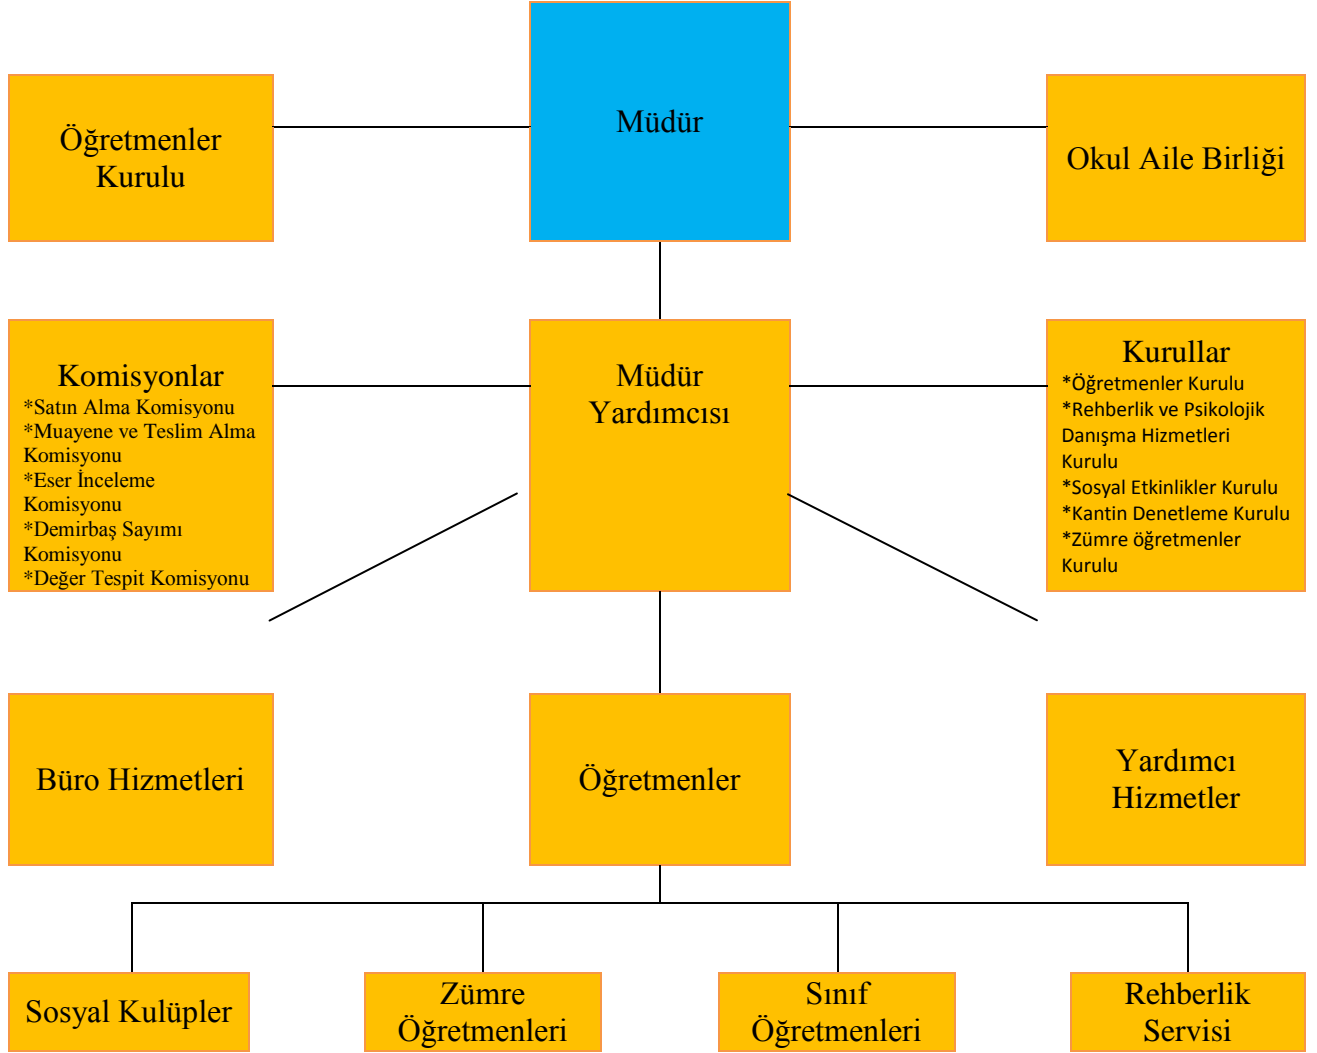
Öğretmenler Kurulu

Müdür

Okul Aile Birliği

Komisyonlar
*Satın Alma Komisyonu
*Muayene ve Teslim Alma Komisyonu
*Eser İnceleme Komisyonu
*Demirbaş Sayımı Komisyonu
*Değer Tespit Komisyonu

Müdür Yardımcısı

Kurullar
*Öğretmenler Kurulu
*Rehberlik ve Psikolojik Danışma Hizmetleri Kurulu
*Sosyal Etkinlikler Kurulu
*Kantin Denetleme Kurulu
*Zümre öğretmenler Kurulu

Büro Hizmetleri

Öğretmenler

Yardımcı Hizmetler

Sosyal Kulüpler

Zümre Öğretmenleri

Sınıf Öğretmenleri

Rehberlik Servisi